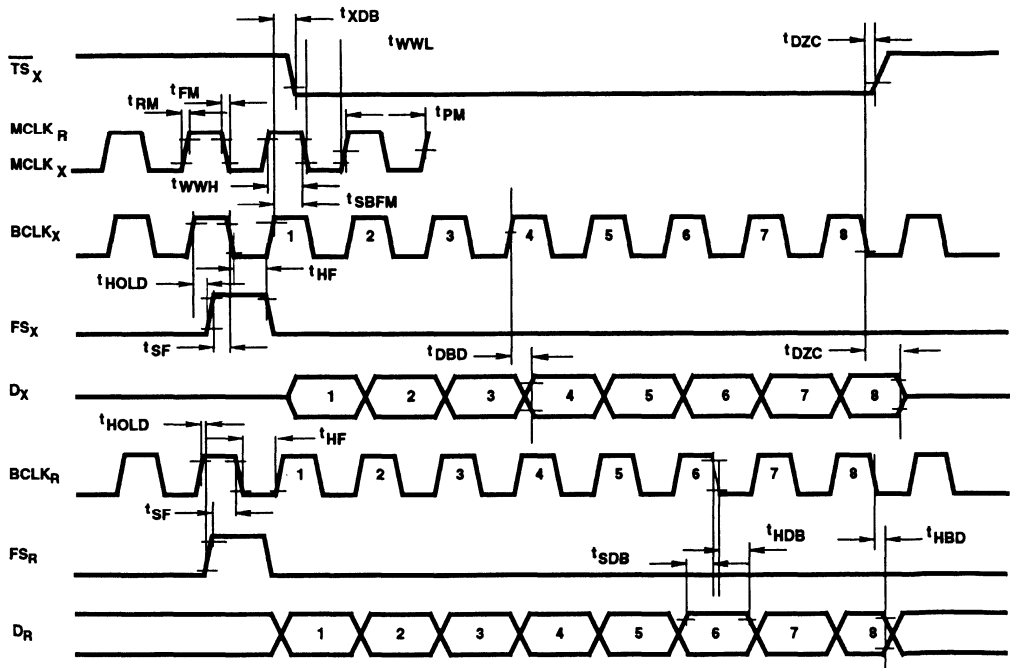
$t_{XDB}$
$t_{WWL}$
$t_{DZC}$
$\overline{TS}_X$
$t_{RM}$
$t_{FM}$
$t_{PM}$
$MCLK_R$
$MCLK_X$
$t_{WWH}$
$t_{SBFM}$
$BCLK_X$
1 2 3 4 5 6 7 8
$t_{HOLD}$
$t_{HF}$
$FS_X$
$t_{SF}$
$t_{DBD}$
$t_{DZC}$
$D_X$
1 2 3 4 5 6 7 8
$t_{HOLD}$
$t_{HF}$
$BCLK_R$
1 2 3 4 5 6 7 8
$t_{SF}$
$t_{HDB}$
$t_{HBD}$
$FS_R$
$t_{SDB}$
$D_R$
1 2 3 4 5 6 7 8